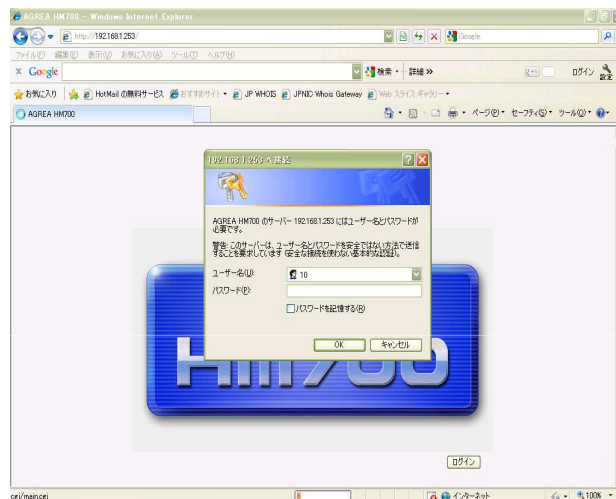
AGREA HM700 - Windows Internet Explorer

http://192.168.1.253/

Google

ファイル(F) 編集(E) 表示(V) お気に入り(A) ツール(T) ヘルプ(H)

x Google

検索 • 詳細 »

ログイン 設定

お気に入り HotMail の無料サービス おすすめサイト • JP WHOIS JPNIC Whois Gateway Web スライス ギャラリー •

AGREA HM700

ページ(P) • セーフティ(S) • ツール(O) •

192.168.1.253 へ接続

AGREA HM700 のサーバー 192.168.1.253 にはユーザー名とパスワードが必要です。

警告: このサーバーは、ユーザー名とパスワードを安全ではない方法で送信することを要求しています (安全な接続を使わない基本的な認証)。

ユーザー名(U): 10

パスワード(P):

パスワードを記憶する(R)

OK キャンセル

HM700

ログイン

cgi/main.cgi

インターネット

100%